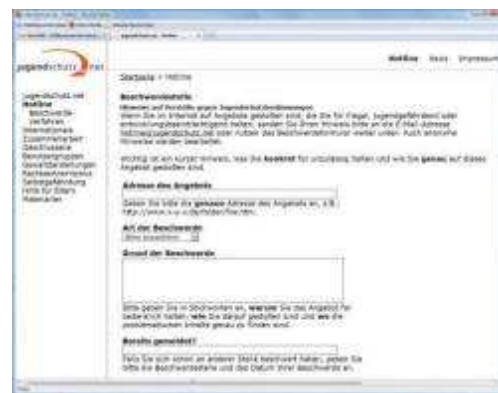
jugendschutz.net

Hotline Basis Impressum

Startseite > Hotline

jugendschutz.net
Hotline
Beschwerde
Verfahren
International
Zusammenarbeit
Geschäftsziele
Benutzergruppen
Gesetzesänderungen
Rechtsinformationen
Selbstregulierung
Tipps für Eltern
Materialien

Beschwerdestelle

Hinweis auf Verstöße gegen Jugendschutzbestimmungen

Wenn Sie im Internet auf Angebote gestoßen sind, die Sie für Fragen, jugendgefährdend oder entwicklungsbeeinträchtigend halten, senden Sie Ihren Hinweis bitte an die E-Mail-Adresse hotline@jugendschutz.net oder nutzen das Beschwerdeformular weiter unten. Auch anonyme Hinweise werden bearbeitet.

Wichtig ist ein kurzer Hinweis, was Sie konkret für unzulässig halten und wie Sie genau auf dieses Angebot gestoßen sind.

Adresse des Angebots

Geben Sie bitte die genaue Adresse des Angebots an, z.B. http://www.x-y-z.de/folder/file.htm

Art der Beschwerde

Bitte auswählen

Grund der Beschwerde

Bitte geben Sie in Stichworten an, warum Sie das Angebot für bedenklich halten, wie Sie darauf gestoßen sind und wo die problematischen Inhalte genau zu finden sind.

Bereits gemeldet?

Falls Sie sich schon an andere Stelle beschwert haben, geben Sie bitte die Beschwerdestelle und das Datum Ihrer Beschwerde an.